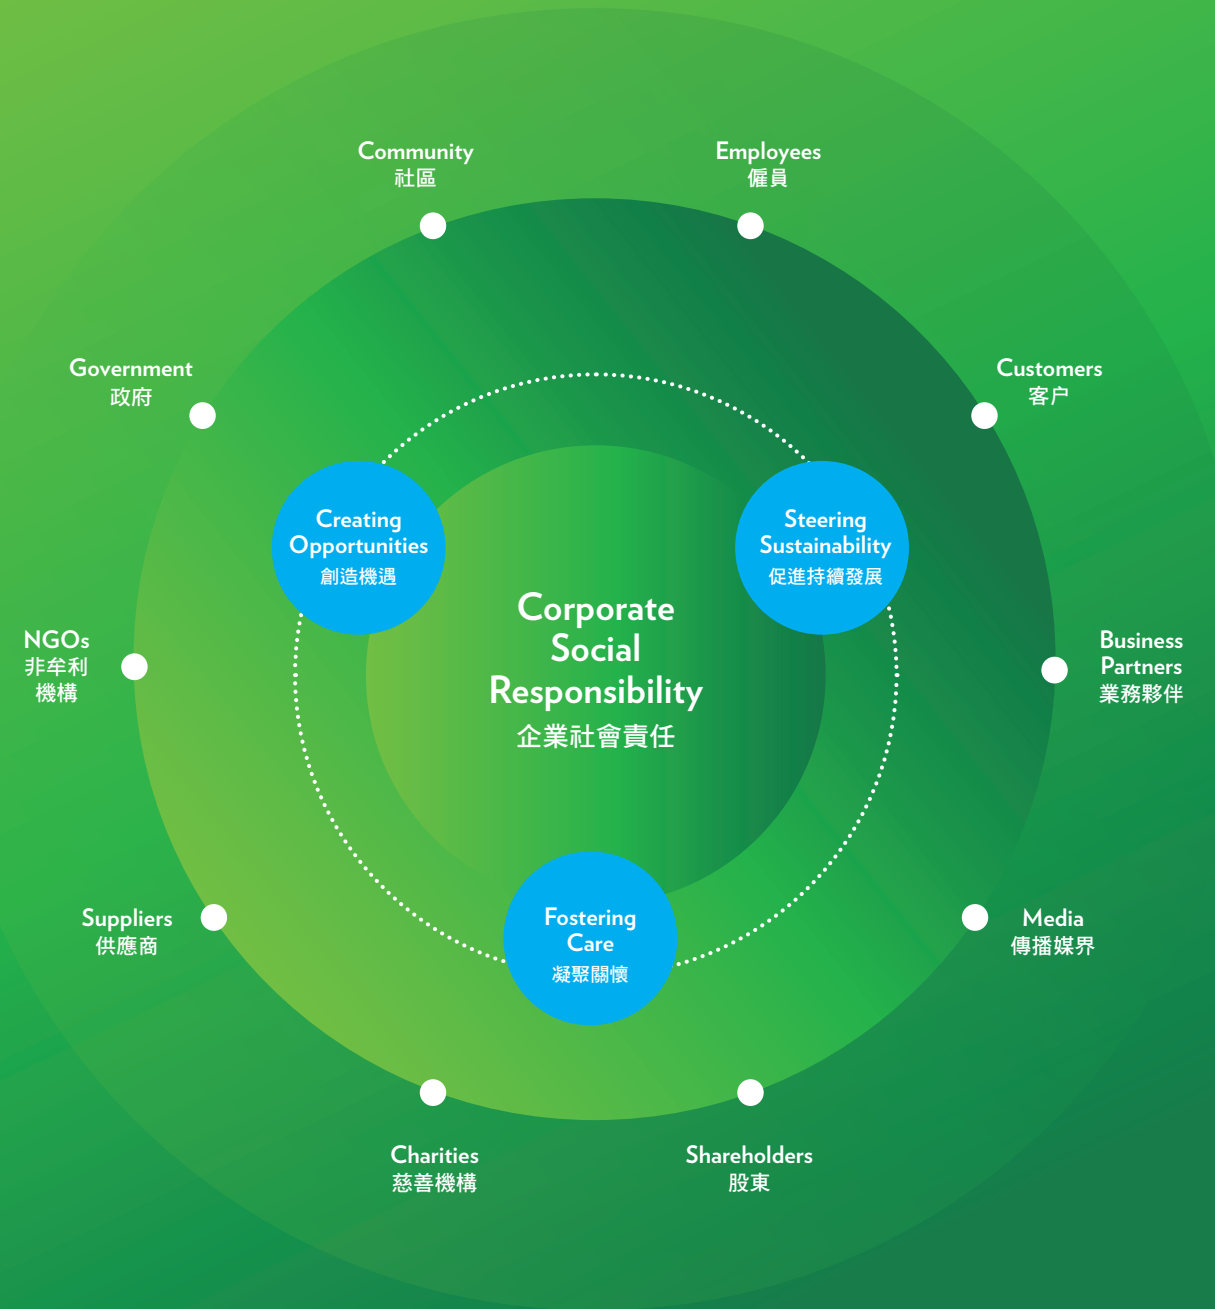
Community
社區

Employees
僱員

Government
政府

Customers
客户

Creating Opportunities
創造機遇

Steering Sustainability
促進持續發展

Corporate Social Responsibility
企業社會責任

NGOs
非牟利
機構

Business Partners
業務夥伴

Suppliers
供應商

Fostering Care
凝聚關懷

Media
傳播媒界

Charities
慈善機構

Shareholders
股東